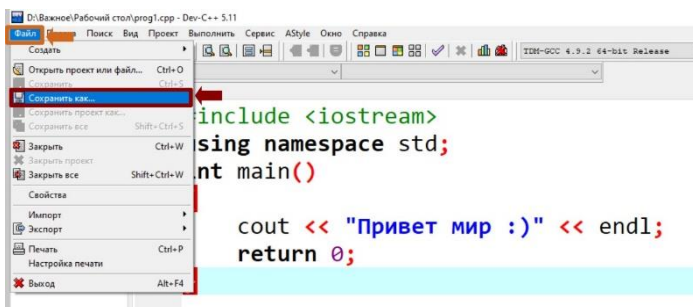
D:\Важное\Рабочий стол\prog1.cpp - Dev-C++ 5.11

Файл Поиск Вид Проект Выполнить Сервис AStyle Окно Справка

TDM-GCC 4.9.2 64-bit Release

Создать
Открыть проект или файл... Ctrl+O
Сохранить Ctrl+S
Сохранить как...
Сохранить проект как...
Сохранить все Shift+Ctrl+S
Закрыть Ctrl+W
Закрыть проект
Закрыть все Shift+Ctrl+W
Свойства
Импорт
Экспорт
Печать Ctrl+P
Настройка печати
Выход Alt+F4

include <iostream>
sing namespace std;
nt main()

cout << "Привет мир :)" << endl;
return 0;